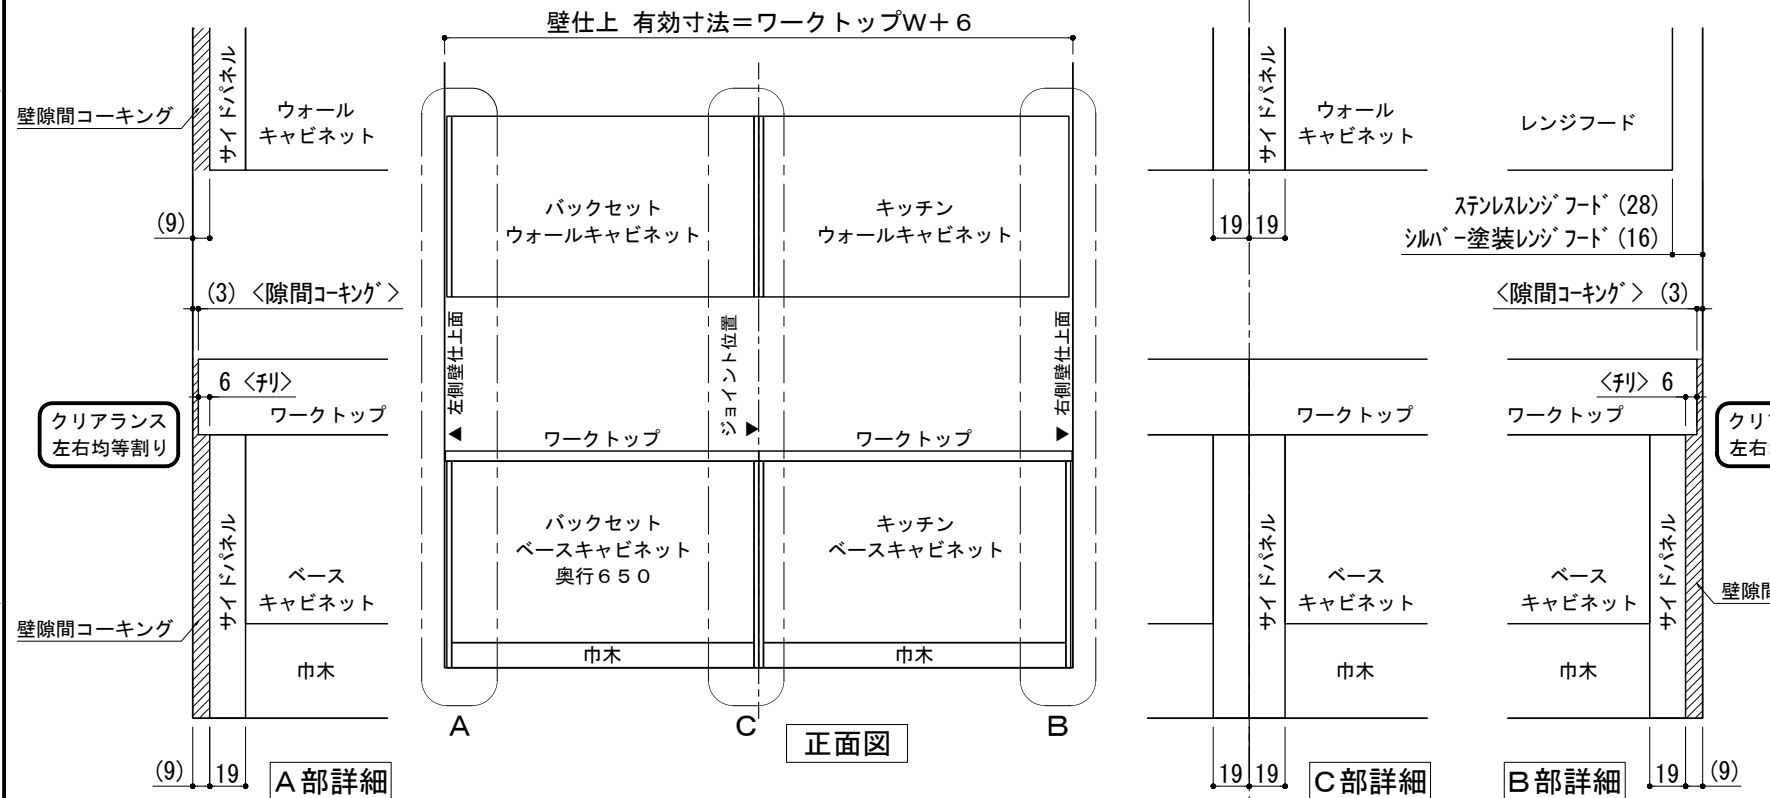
壁仕上 有効寸法＝ワークトップW＋６

サイドパネル
壁隙間コーキング
ウォール
キャビネット
(9)
(3) 〈隙間ｺｰｷﾝｸﾞ〉
6 〈ﾁﾘ〉
クリアランス
左右均等割り
ワークトップ
サイドパネル
ベース
キャビネット
壁隙間コーキング
巾木
(9)
19
A部詳細

バックセット
ウォールキャビネット
キッチン
ウォールキャビネット
左側壁仕上面
ジョイント位置
右側壁仕上面
ワークトップ
ワークトップ
バックセット
ベースキャビネット
奥行650
キッチン
ベースキャビネット
巾木
巾木
A
C
正面図
B

サイドパネル
ウォール
キャビネット
19 19
ワークトップ
サイドパネル
ベース
キャビネット
巾木
19 19
C部詳細

レンジフード
ｽﾃﾝﾚｽﾚﾝｼﾞﾌｰﾄﾞ(28)
ｼﾙﾊﾞｰ塗装ﾚﾝｼﾞﾌｰﾄﾞ(16)
〈隙間ｺｰｷﾝｸﾞ〉 (3)
〈ﾁﾘ〉 6
ワークトップ
クリア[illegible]
左右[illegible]
ベース
キャビネット
サイドパネル
壁隙間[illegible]
巾木
B部詳細
19
(9)